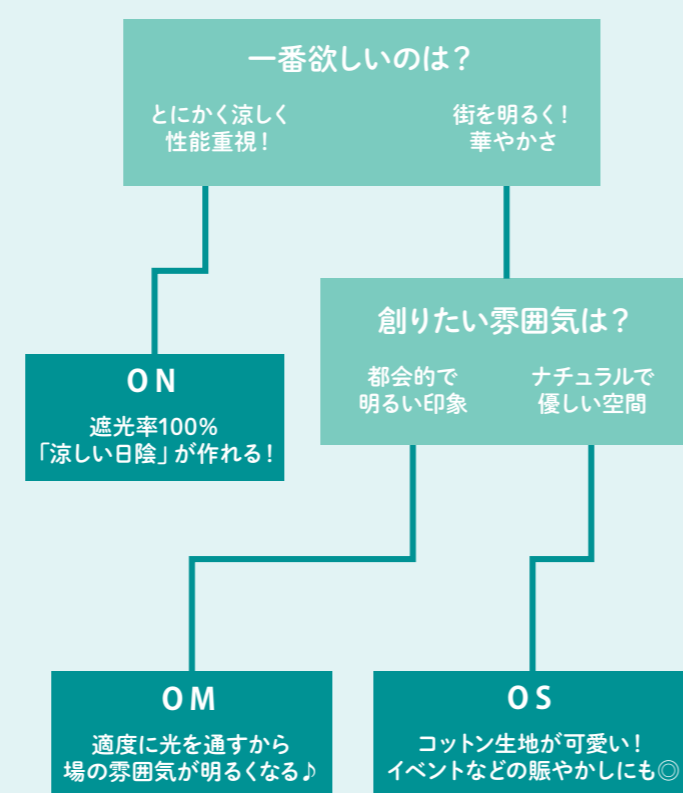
一番欲しいのは？

とにかく涼しく
性能重視！

街を明るく！
華やかさ

ON

遮光率100%
「涼しい日陰」が作れる！

創りたい雰囲気は？

都会的で
明るい印象

ナチュラルで
優しい空間

OM

適度に光を通すから
場の雰囲気が明るくなる♪

OS

コットン生地が可愛い！
イベントなどの賑やかしにも◎